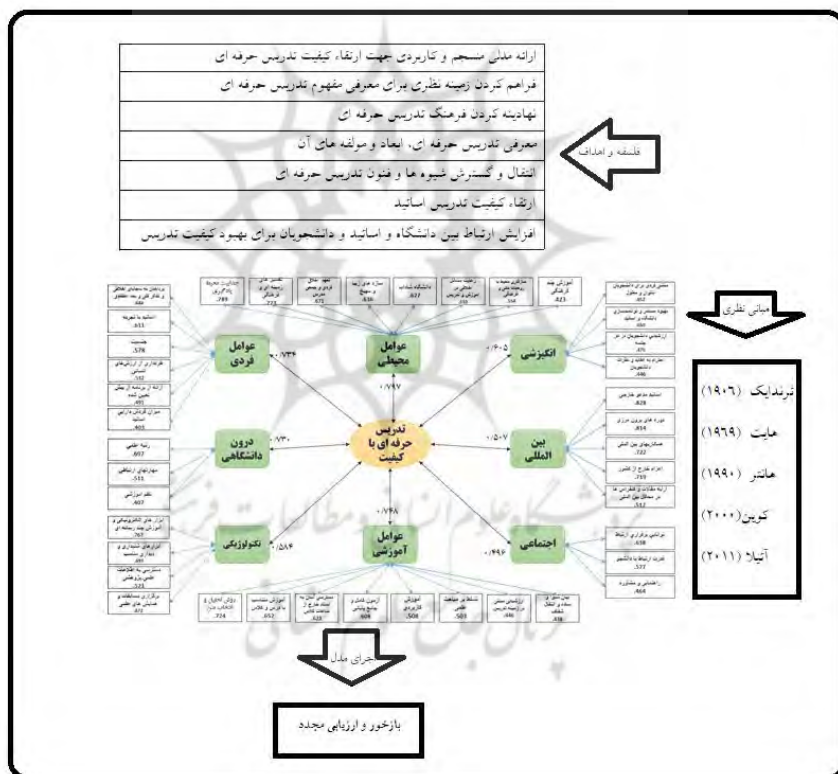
ارائه مدلی منسجم و کاربردی جهت ارتقاء کیفیت تدریس حرفه ای

فراهم کردن زمینه نظری برای معرفی مفهوم تدریس حرفه ای

نهادینه کردن فرهنگ تدریس حرفه ای

معرفی تدریس حرفه ای، ابعاد و مولفه های آن

انتقال و گسترش شیوه ها و فنون تدریس حرفه ای

ارتقاء کیفیت تدریس اساتید

افزایش ارتباط بین دانشگاه و اساتید و دانشجویان برای بهبود کیفیت تدریس

فلسفه و اهداف

مبانی نظری

ثرندایک (۱۹۰۶)

هایت (۱۹۶۹)

هانتر (۱۹۹۰)

کوین (۲۰۰۰)

آتیلا (۲۰۱۱)

عوامل فردی

عوامل محیطی

انگیزشی

درون دانشگاهی

تدریس حرفه ای با کیفیت

بین المللی

تکنولوژیکی

عوامل آموزشی

اجتماعی

۰/۷۳۴

۰/۷۹۷

۰/۶۰۵

۰/۷۳۰

۰/۵۰۷

۰/۵۸۶

۰/۷۹۸

۰/۴۹۶

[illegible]

اجرای مدل

بازخور و ارزیابی مجدد